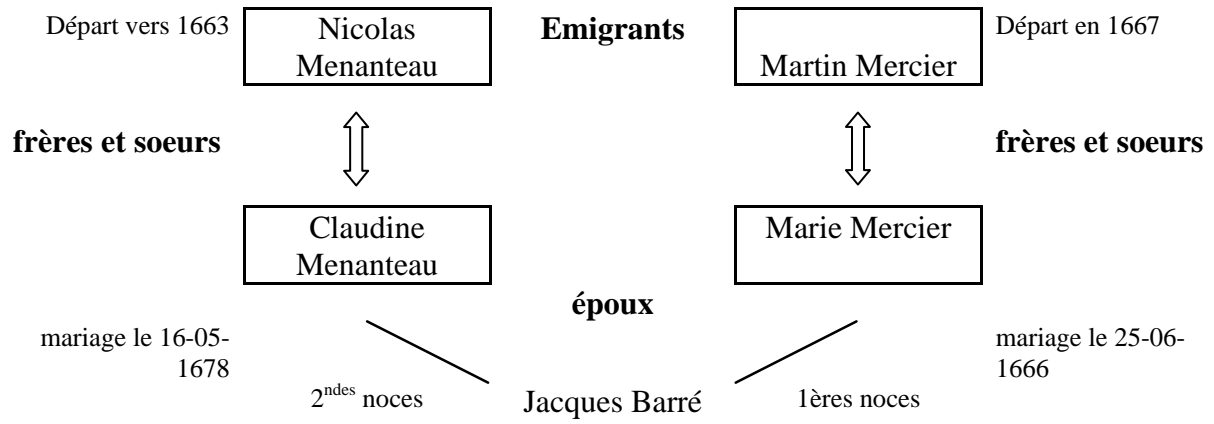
Départ vers 1663

Nicolas Menanteau

Emigrants

Martin Mercier

Départ en 1667

frères et soeurs

frères et soeurs

Claudine Menanteau

Marie Mercier

époux

mariage le 16-05-1678

mariage le 25-06-1666

2$^{ndes}$ noces

Jacques Barré

1ères noces